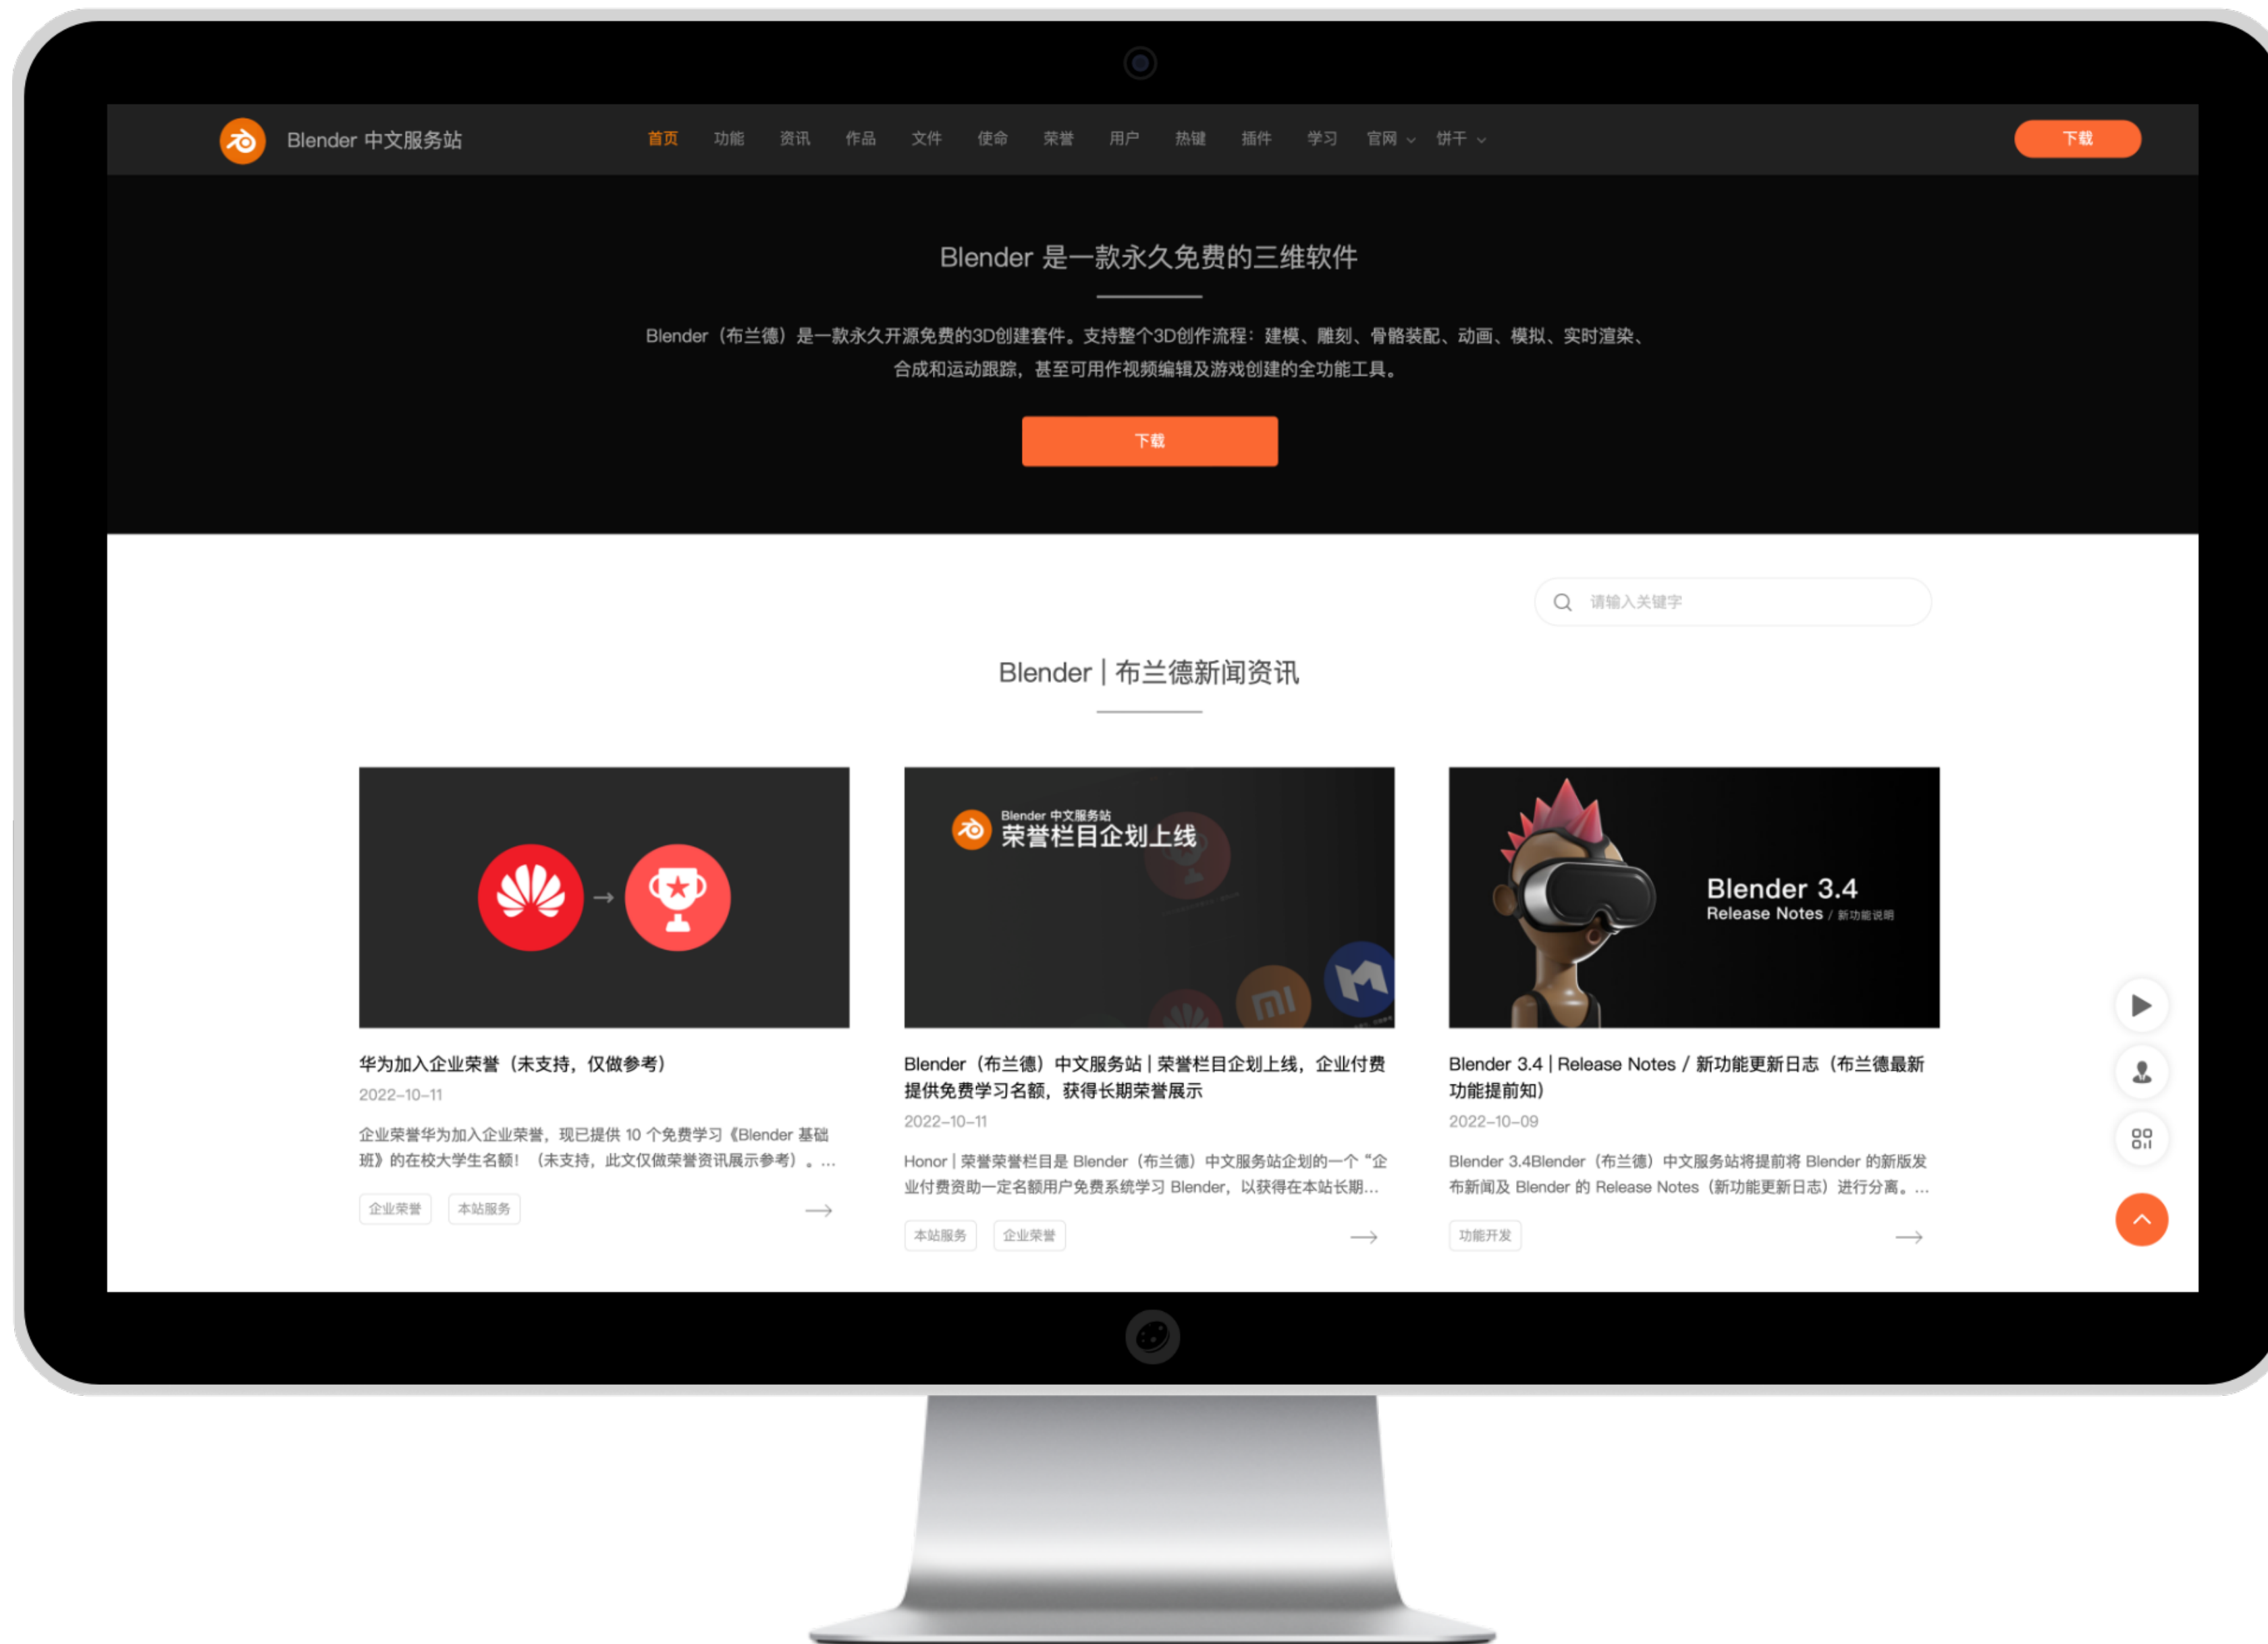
Blender 中文服务站

首页 功能 资讯 作品 文件 使命 荣誉 用户 热键 插件 学习 官网 饼干

下载

Blender 是一款永久免费的三维软件

Blender（布兰德）是一款永久开源免费的3D创建套件。支持整个3D创作流程：建模、雕刻、骨骼装配、动画、模拟、实时渲染、合成和运动跟踪，甚至可用作视频编辑及游戏创建的全功能工具。

下载

请输入关键字

Blender | 布兰德新闻资讯

Blender 中文服务站
荣誉栏目企划上线

Blender 3.4
Release Notes / 新功能说明

华为加入企业荣誉（未支持，仅做参考）
2022-10-11
企业荣誉华为加入企业荣誉，现已提供 10 个免费学习《Blender 基础班》的在校大学生名额！（未支持，此文仅做荣誉资讯展示参考）。...
企业荣誉 本站服务

Blender（布兰德）中文服务站 | 荣誉栏目企划上线，企业付费提供免费学习名额，获得长期荣誉展示
2022-10-11
Honor | 荣誉荣誉栏目是 Blender（布兰德）中文服务站企划的一个“企业付费资助一定名额用户免费系统学习 Blender，以获得在本站长期...
本站服务 企业荣誉

Blender 3.4 | Release Notes / 新功能更新日志（布兰德最新功能提前知）
2022-10-09
Blender 3.4Blender（布兰德）中文服务站将提前将 Blender 的新版发布新闻及 Blender 的 Release Notes（新功能更新日志）进行分离。...
功能开发